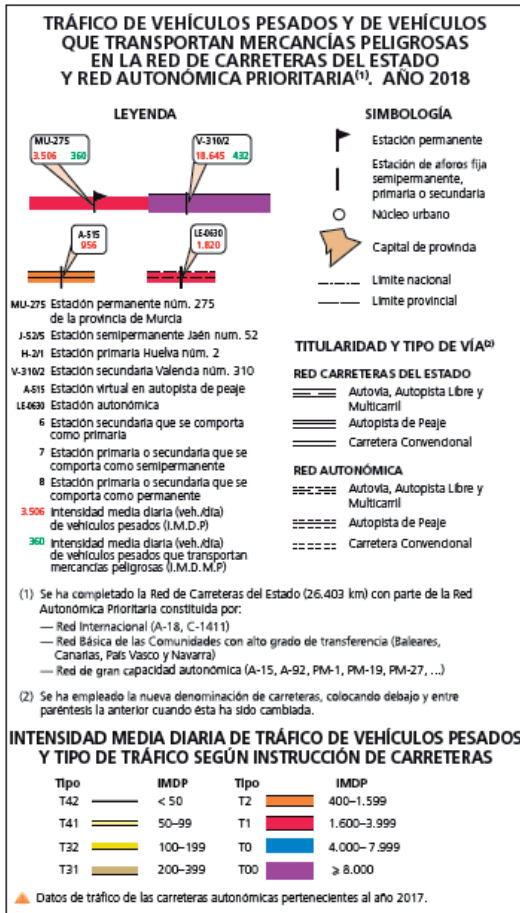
TRÁFICO DE VEHÍCULOS PESADOS Y DE VEHÍCULOS QUE TRANSPORTAN MERCANCÍAS PELIGROSAS EN LA RED DE CARRETERAS DEL ESTADO Y RED AUTONÓMICA PRIORITARIA$^{(1)}$. AÑO 2018

LEYENDA

MU-275
3.506 360

V-310/2
18.645 432

A-515
956

LE-0630
1.820

MU-275 Estación permanente núm. 275 de la provincia de Murcia
J-52/5 Estación semipermanente Jaén num. 52
H-2/1 Estación primaria Huelva núm. 2
V-310/2 Estación secundaria Valencia núm. 310
A-515 Estación virtual en autopista de peaje
LE-0630 Estación autonómica
6 Estación secundaria que se comporta como primaria
7 Estación primaria o secundaria que se comporta como semipermanente
8 Estación primaria o secundaria que se comporta como permanente
3.506 Intensidad media diaria (veh./día) de vehículos pesados (I.M.D.P)
360 Intensidad media diaria (veh./día) de vehículos pesados que transportan mercancías peligrosas (I.M.D.M.P)

SIMBOLOGÍA

Estación permanente
Estación de aforos fija semipermanente, primaria o secundaria
Núcleo urbano
Capital de provincia
Límite nacional
Límite provincial

TITULARIDAD Y TIPO DE VÍA$^{(2)}$

RED CARRETERAS DEL ESTADO
Autovía, Autopista Libre y Multicarril
Autopista de Peaje
Carretera Convencional

RED AUTONÓMICA
Autovía, Autopista Libre y Multicarril
Autopista de Peaje
Carretera Convencional

(1) Se ha completado la Red de Carreteras del Estado (26.403 km) con parte de la Red Autonómica Prioritaria constituida por:
— Red Internacional (A-18, C-1411)
— Red Básica de las Comunidades con alto grado de transferencia (Baleares, Canarias, País Vasco y Navarra)
— Red de gran capacidad autonómica (A-15, A-92, PM-1, PM-19, PM-27, ...)

(2) Se ha empleado la nueva denominación de carreteras, colocando debajo y entre paréntesis la anterior cuando ésta ha sido cambiada.

INTENSIDAD MEDIA DIARIA DE TRÁFICO DE VEHÍCULOS PESADOS Y TIPO DE TRÁFICO SEGÚN INSTRUCCIÓN DE CARRETERAS

| Tipo | IMDP | Tipo | IMDP |
|---|---|---|---|
| T42 | < 50 | T2 | 400–1.599 |
| T41 | 50–99 | T1 | 1.600–3.999 |
| T32 | 100–199 | T0 | 4.000– 7.999 |
| T31 | 200–399 | T00 | ≥ 8.000 |

Datos de tráfico de las carreteras autonómicas pertenecientes al año 2017.